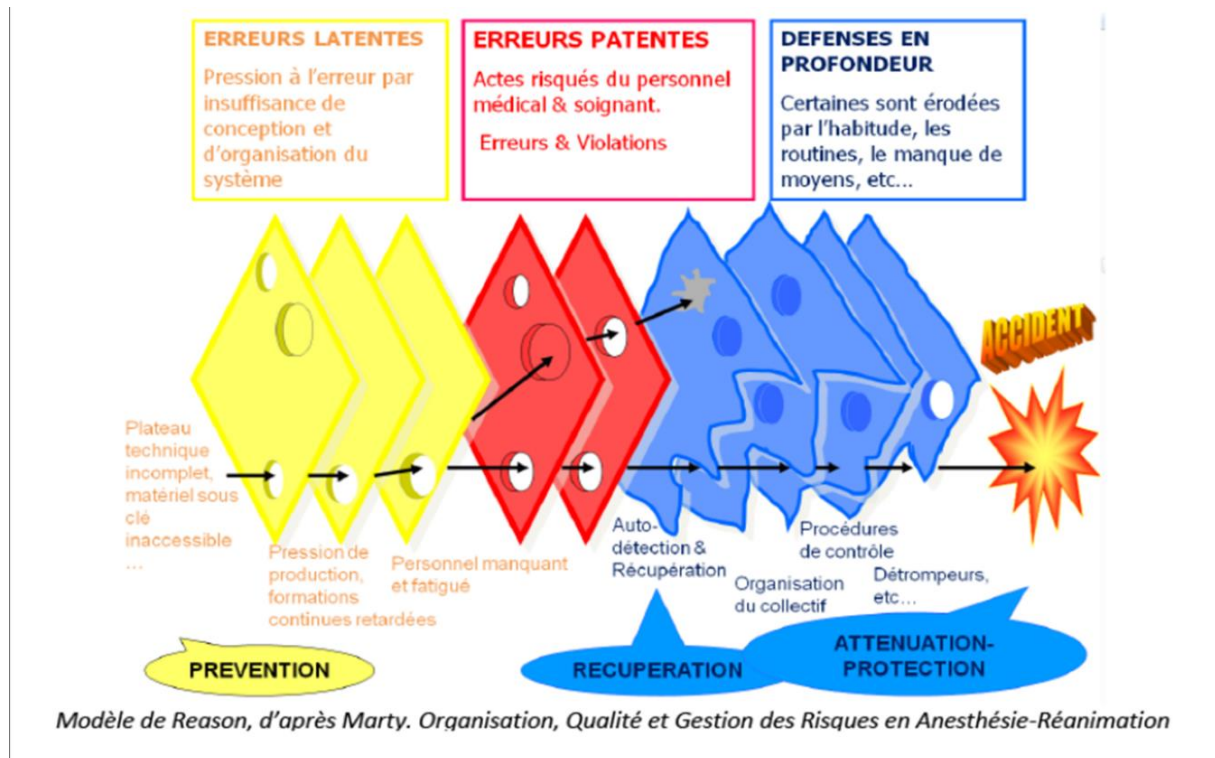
ERREURS LATENTES

Pression à l'erreur par insuffisance de conception et d'organisation du système

ERREURS PATENTES

Actes risqués du personnel médical & soignant.

Erreurs & Violations

DEFENSES EN PROFONDEUR

Certaines sont érodées par l'habitude, les routines, le manque de moyens, etc...

ACCIDENT

Plateau technique incomplet, matériel sous clé inaccessible ...

Pression de production, formations continues retardées

Personnel manquant et fatigué

Auto-détection & Récupération

Organisation du collectif

Procédures de contrôle

Détrompeurs, etc...

PREVENTION

RECUPERATION

ATTENUATION-PROTECTION

Modèle de Reason, d'après Marty. Organisation, Qualité et Gestion des Risques en Anesthésie-Réanimation